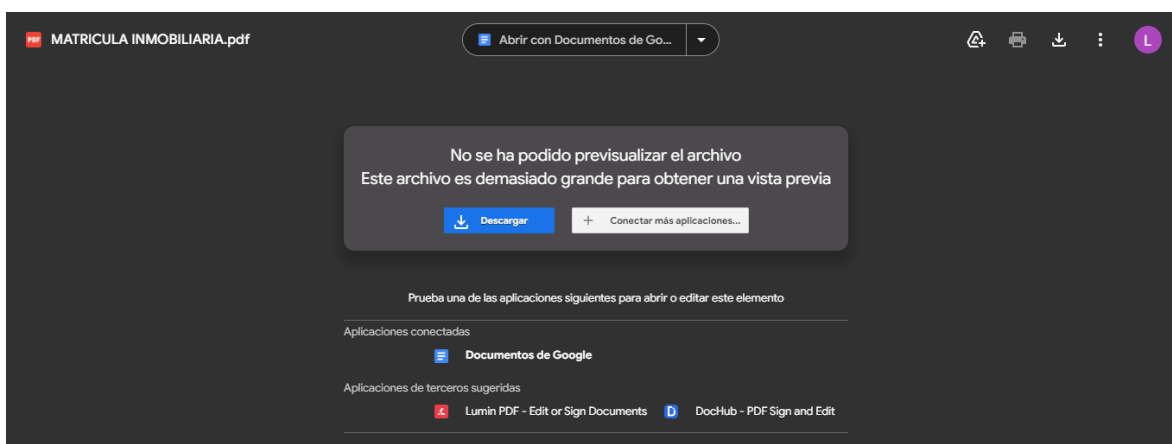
PDF MATRICULA INMOBILIARIA.pdf

Abrir con Documentos de Go...

L

No se ha podido previsualizar el archivo
Este archivo es demasiado grande para obtener una vista previa

Descargar

+ Conectar más aplicaciones...

Prueba una de las aplicaciones siguientes para abrir o editar este elemento

Aplicaciones conectadas

Documentos de Google

Aplicaciones de terceros sugeridas

Lumin PDF - Edit or Sign Documents

D DocHub - PDF Sign and Edit